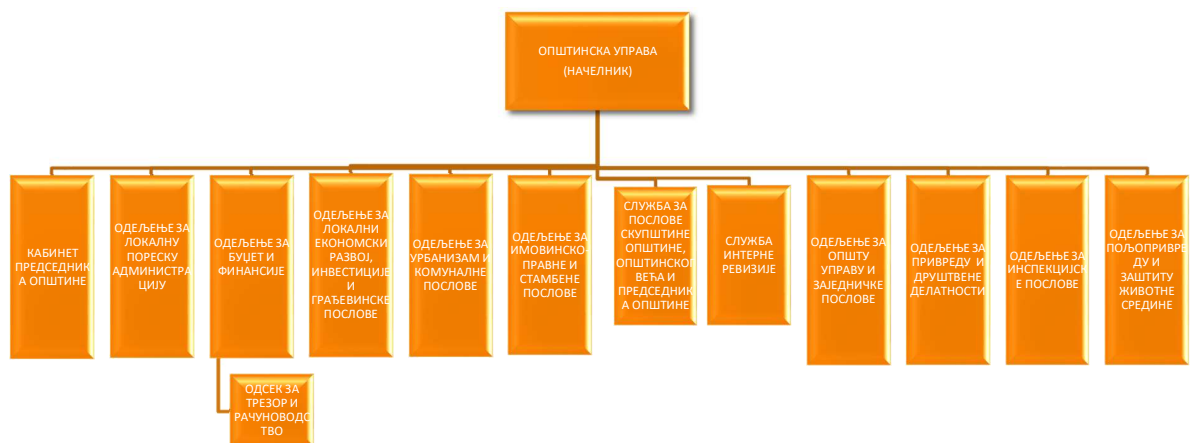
ОПШТИНСКА УПРАВА
(НАЧЕЛНИК)

КАБИНЕТ ПРЕДСЕДНИКА ОПШТИНЕ

ОДЕЉЕЊЕ ЗА ЛОКАЛНУ ПОРЕСКУ АДМИНИСТРАЦИЈУ

ОДЕЉЕЊЕ ЗА БУЏЕТ И ФИНАНСИЈЕ

ОДСЕК ЗА ТРЕЗОР И РАЧУНОВОДСТВО

ОДЕЉЕЊЕ ЗА ЛОКАЛНИ ЕКОНОМСКИ РАЗВОЈ, ИНВЕСТИЦИЈЕ И ГРАЂЕВИНСКЕ ПОСЛОВЕ

ОДЕЉЕЊЕ ЗА УРБАНИЗАМ И КОМУНАЛНЕ ПОСЛОВЕ

ОДЕЉЕЊЕ ЗА ИМОВИНСКО ПРАВНЕ И СТАМБЕНЕ ПОСЛОВЕ

СЛУЖБА ЗА ПОСЛОВЕ СКУПШТИНЕ ОПШТИНЕ, ОПШТИНСКОГ ВЕЋА И ПРЕДСЕДНИКА ОПШТИНЕ

СЛУЖБА ИНТЕРНЕ РЕВИЗИЈЕ

ОДЕЉЕЊЕ ЗА ОПШТУ УПРАВУ И ЗАЈЕДНИЧКЕ ПОСЛОВЕ

ОДЕЉЕЊЕ ЗА ПРИВРЕДУ И ДРУШТВЕНЕ ДЕЛАТНОСТИ

ОДЕЉЕЊЕ ЗА ИНСПЕКЦИЈСКЕ ПОСЛОВЕ

ОДЕЉЕЊЕ ЗА ПОЉОПРИВРЕДУ И ЗАШТИТУ ЖИВОТНЕ СРЕДИНЕ